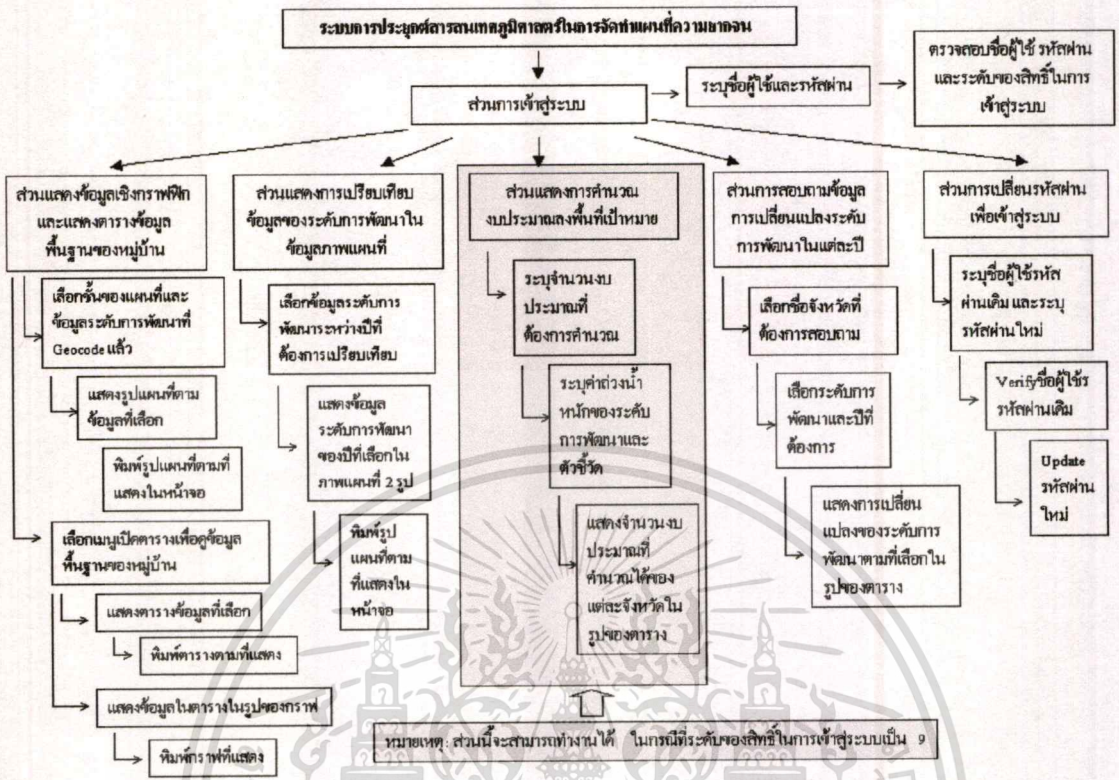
ระบบการประยุกต์สารสนเทศภูมิศาสตร์ในการจัดทำแผนที่ความยากจน

ส่วนการเข้าสู่ระบบ

ระบุชื่อผู้ใช้และรหัสผ่าน

ตรวจสอบชื่อผู้ใช้ รหัสผ่าน และระดับของสิทธิ์ในการเข้าสู่ระบบ

ส่วนแสดงข้อมูลเชิงกราฟฟิก และแสดงตารางข้อมูลพื้นฐานของหมู่บ้าน

เลือกชั้นของแผนที่และข้อมูลระดับการพัฒนาที่ Geocode แล้ว

แสดงรูปแผนที่ตามข้อมูลที่เลือก

พิมพ์รูปแผนที่ตามที่แสดงในหน้าจอ

เลือกเมนูเปิดตารางเพื่อดูข้อมูลพื้นฐานของหมู่บ้าน

แสดงตารางข้อมูลที่เลือก

พิมพ์ตารางตามที่แสดง

แสดงข้อมูลในตารางในรูปของกราฟ

พิมพ์กราฟที่แสดง

ส่วนแสดงการเปรียบเทียบข้อมูลของระดับการพัฒนาในข้อมูลภาพแผนที่

เลือกข้อมูลระดับการพัฒนาระหว่างปีที่ต้องการเปรียบเทียบ

แสดงข้อมูลระดับการพัฒนาของปีที่เลือกในภาพแผนที่ 2 รูป

พิมพ์รูปแผนที่ตามที่แสดงในหน้าจอ

ส่วนแสดงการคำนวณงบประมาณลงพื้นที่เป้าหมาย

ระบุจำนวนงบประมาณที่ต้องการคำนวณ

ระบุค่าถ่วงน้ำหนักของระดับการพัฒนาและตัวชี้วัด

แสดงจำนวนงบประมาณที่คำนวณได้ของแต่ละจังหวัดในรูปของตาราง

ส่วนการสอบถามข้อมูลการเปลี่ยนแปลงระดับการพัฒนาในแต่ละปี

เลือกชื่อจังหวัดที่ต้องการสอบถาม

เลือกระดับการพัฒนาและปีที่ต้องการ

แสดงการเปลี่ยนแปลงของระดับการพัฒนาตามที่เลือกในรูปของตาราง

ส่วนการเปลี่ยนรหัสผ่านเพื่อเข้าสู่ระบบ

ระบุชื่อผู้ใช้รหัสผ่านเดิม และระบุรหัสผ่านใหม่

Verify ชื่อผู้ใช้รหัสผ่านเดิม

Update รหัสผ่านใหม่

หมายเหตุ: ส่วนนี้จะสามารถทำงานได้ ในกรณีที่ระดับของสิทธิ์ในการเข้าสู่ระบบเป็น 9